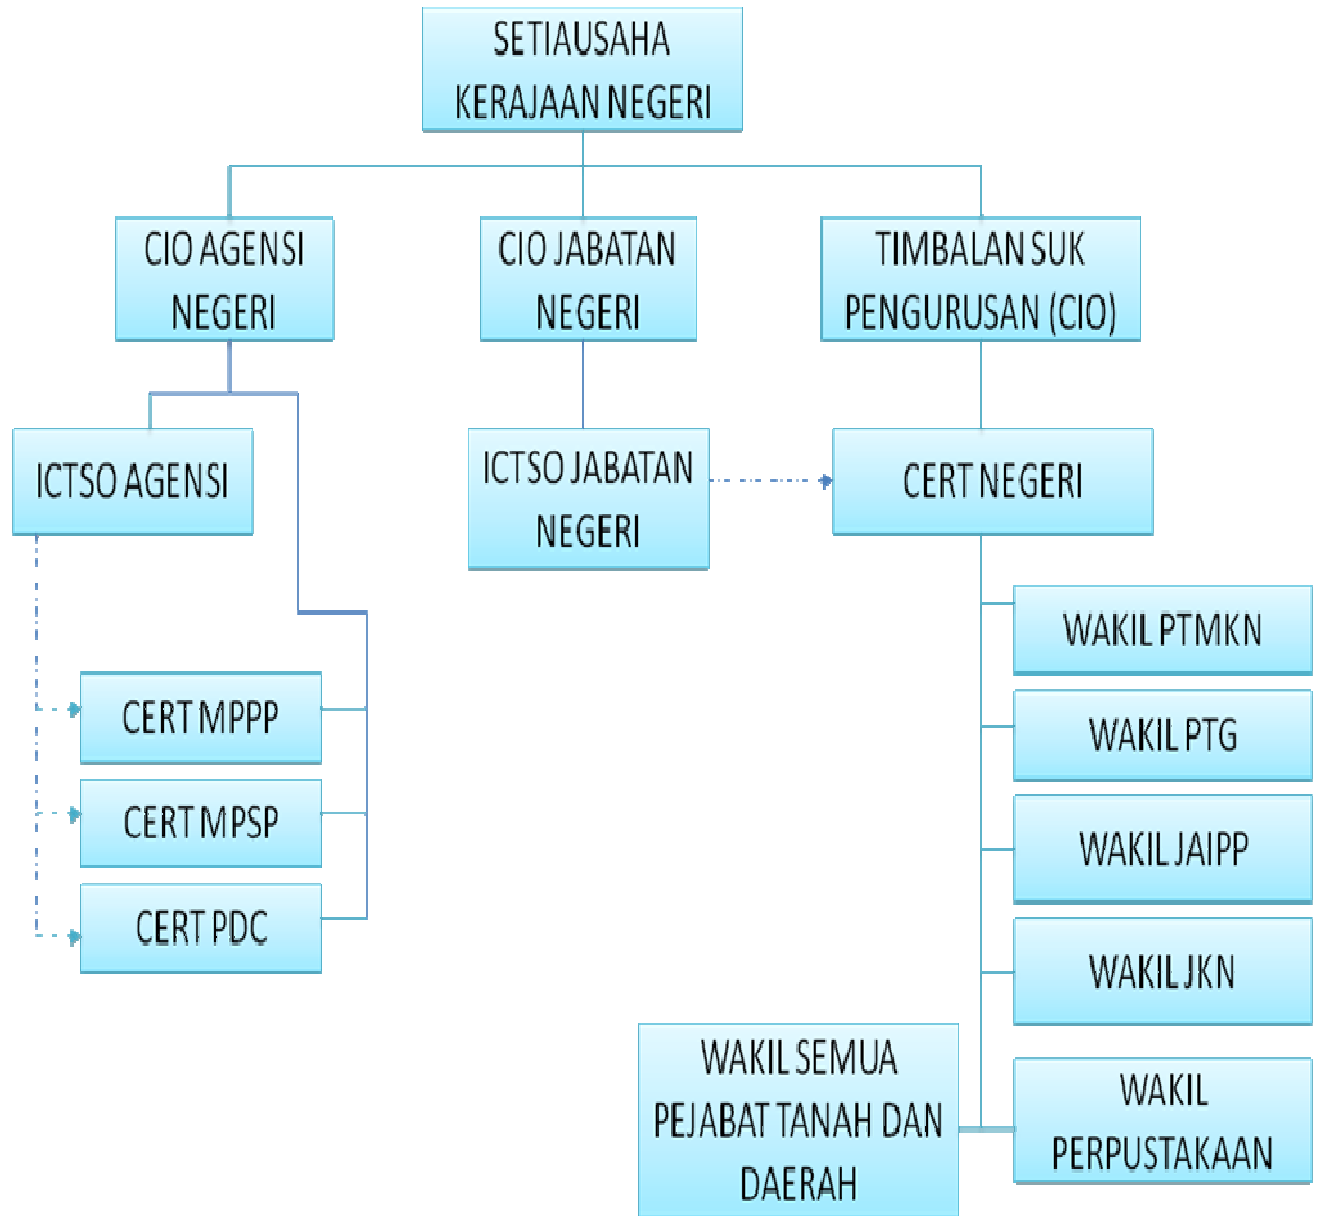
SETIAUSAHA KERAJAAN NEGERI

CIO AGENSI NEGERI

CIO JABATAN NEGERI

TIMBALAN SUK PENGURUSAN (CIO)

ICTSO AGENSI

ICTSO JABATAN NEGERI

CERT NEGERI

CERT MPPP

CERT MPSP

CERT PDC

WAKIL PTMKN

WAKIL PTG

WAKIL JAIPP

WAKIL JKN

WAKIL SEMUA PEJABAT TANAH DAN DAERAH

WAKIL PERPUSTAKAAN